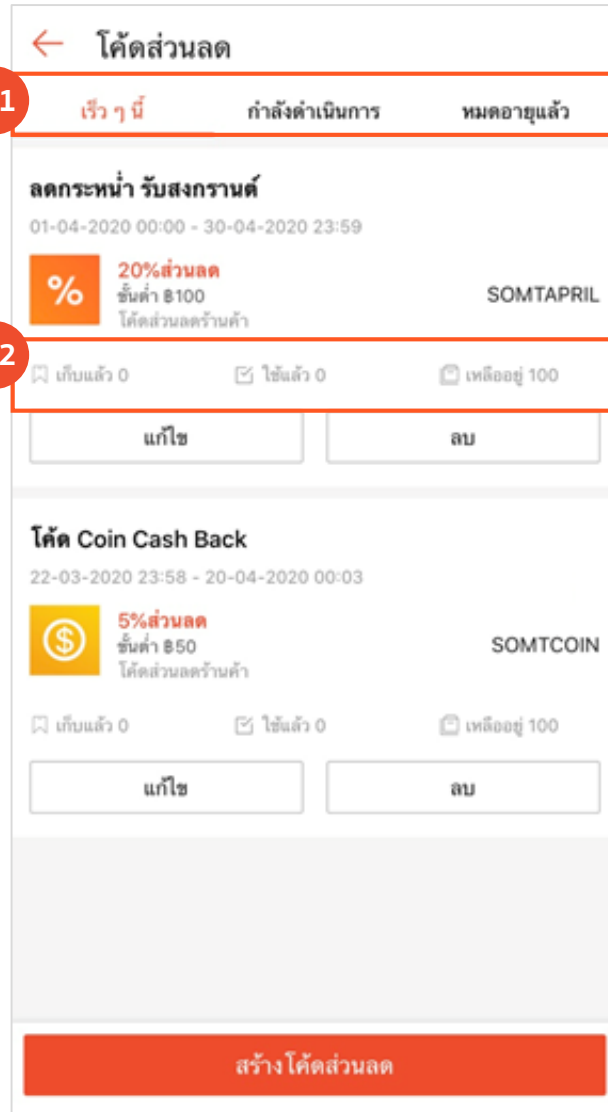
โค้ดส่วนลด

1

เร็ว ๆ นี้

กำลังดำเนินการ

หมดอายุแล้ว

ลดกระหน่ำ รับสงกรานต์

01-04-2020 00:00 - 30-04-2020 23:59

%

20%ส่วนลด

ขั้นต่ำ ฿100

โค้ดส่วนลดร้านค้า

SOMTAPRIL

2

เก็บแล้ว 0

ใช้แล้ว 0

เหลืออยู่ 100

แก้ไข

ลบ

โค้ด Coin Cash Back

22-03-2020 23:58 - 20-04-2020 00:03

5%ส่วนลด

ขั้นต่ำ ฿50

โค้ดส่วนลดร้านค้า

SOMTCOIN

เก็บแล้ว 0

ใช้แล้ว 0

เหลืออยู่ 100

แก้ไข

ลบ

สร้างโค้ดส่วนลด